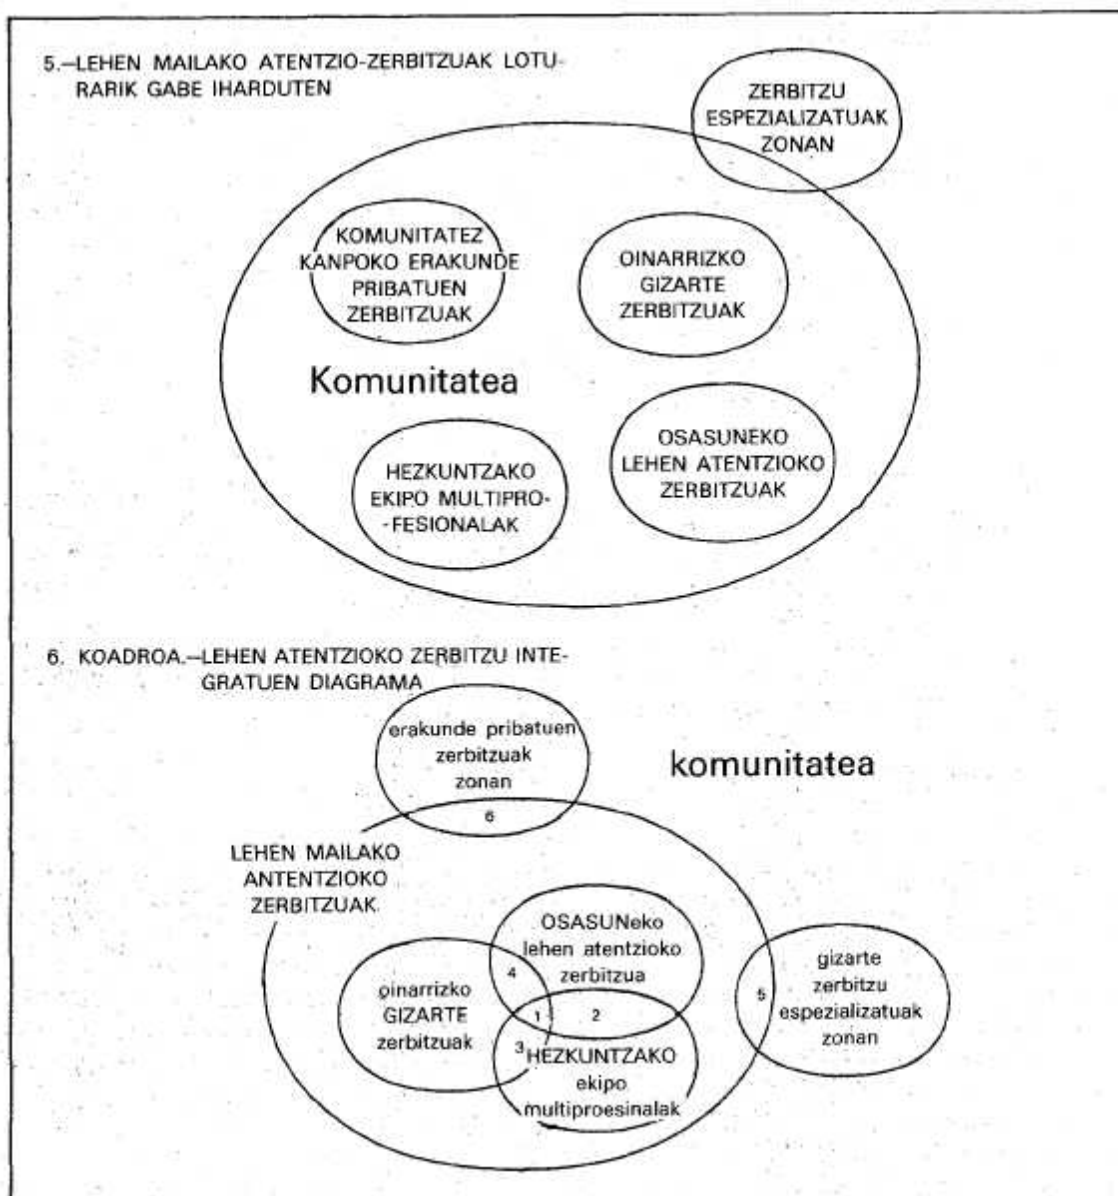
5.–LEHEN MAILAKO ATENTZIO-ZERBITZUAK LOTURARIK GABE IHARDUTEN

ZERBITZU ESPEZIALIZATUAK ZONAN

KOMUNITATEZ KANPOKO ERAKUNDE PRIBATUEN ZERBITZUAK

OINARRIZKO GIZARTE ZERBITZUAK

Komunitatea

HEZKUNTZAKO EKIPO MULTIPROFESIONALAK

OSASUNEKO LEHEN ATENTZIOKO ZERBITZUAK

6. KOADROA.–LEHEN ATENTZIOKO ZERBITZU INTEGRATUEN DIAGRAMA

erakunde pribatuen zerbitzuak zonan

6

komunitatea

LEHEN MAILAKO ANTENTZIOKO ZERBITZUAK

OSASUNeko lehen atentzioko zerbitzua

4

oinarrizko GIZARTE zerbitzuak

1

2

3

HEZKUNTZAKO ekipo multiproesinalak

5

gizarte zerbitzu espezializatuak zonan